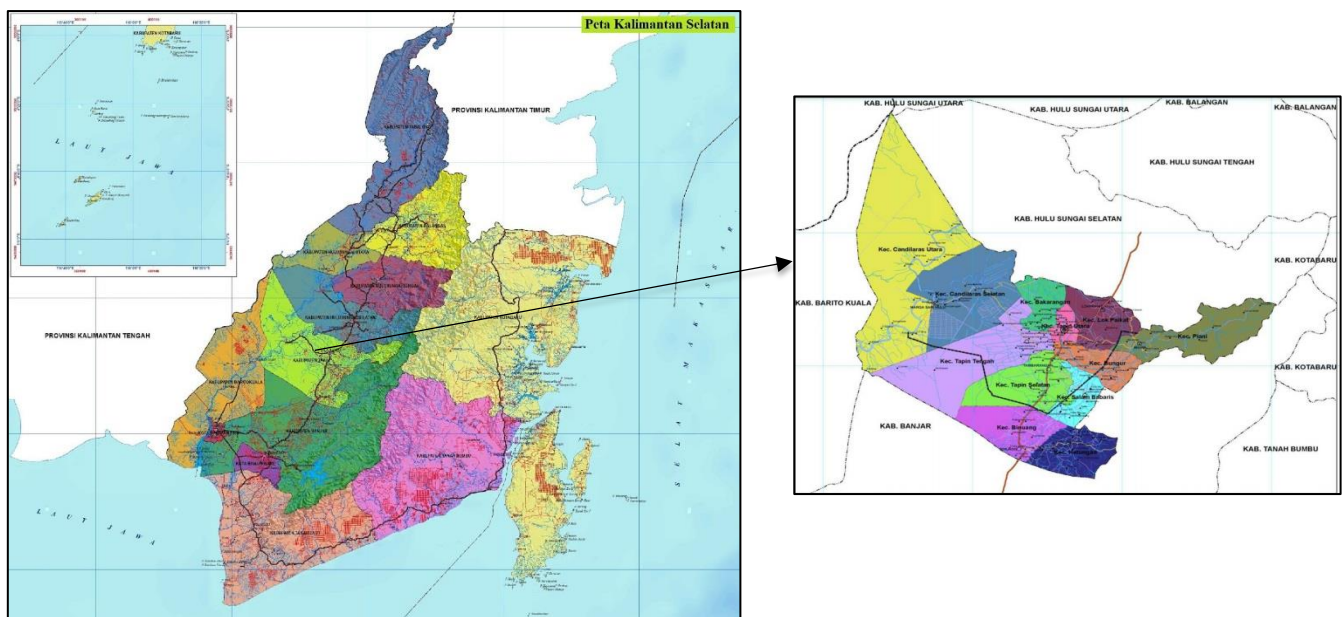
Peta Kalimantan Selatan

LAUT JAWA

PROVINSI KALIMANTAN TIMUR

PROVINSI KALIMANTAN TENGAH

LAUT JAWA

SELAT MAKASSAR

KAB. HULU SUNGAI UTARA
KAB. HULU SUNGAI UTARA
KAB. BALANGAN
KAB. BALANGAN
KAB. HULU SUNGAI TENGAH
KAB. HULU SUNGAI SELATAN
KAB. KOTABARU
KAB. BARITO KUALA
KAB. KOTABARU
KAB. BANJAR
KAB. TANAH BUMBU

Kec. Candilaras Utara
Kec. Candilaras Selatan
Kec. Bakarangan
Kec. Lok Paikat
Kec. Tapin Utara
Kec. Piani
Kec. Tapin Tengah
Kec. Bungur
Kec. Tapin Selatan
Kec. Salam Babaris
Kec. Binuang
Kec. Hatungun